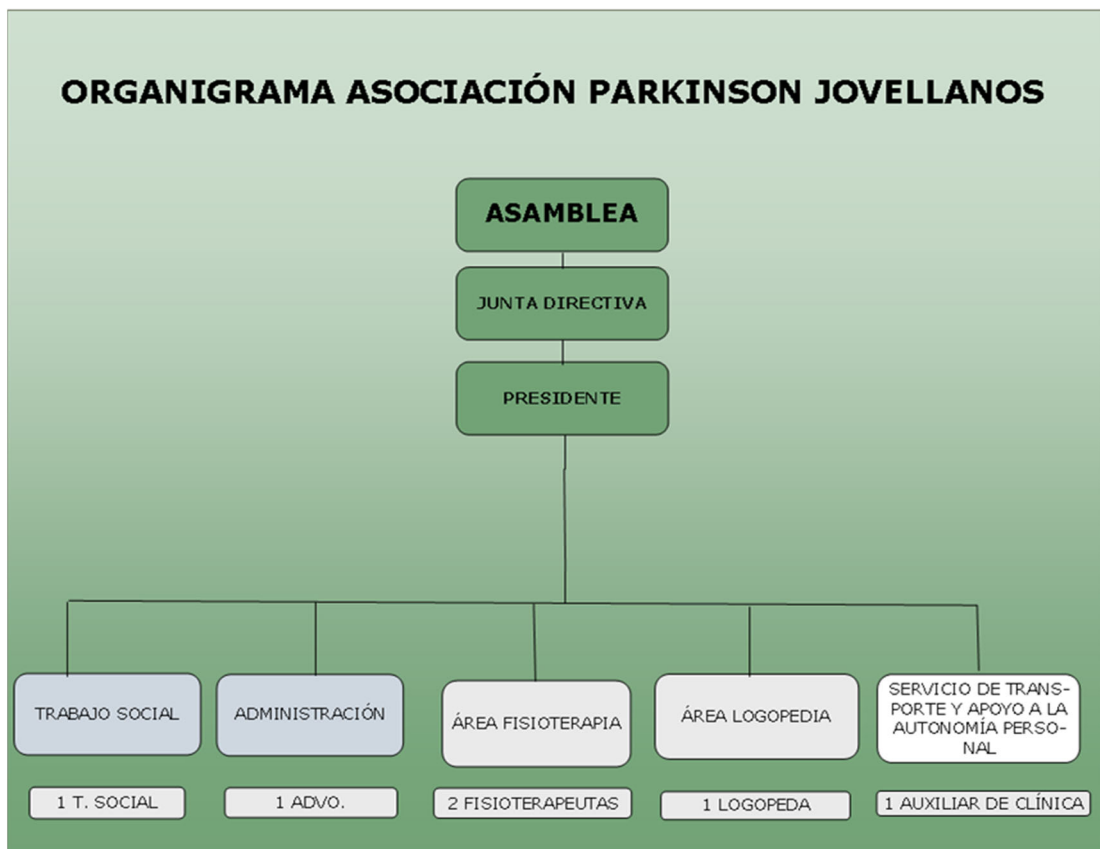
ORGANIGRAMA ASOCIACIÓN PARKINSON JOVELLANOS

ASAMBLEA

JUNTA DIRECTIVA

PRESIDENTE

TRABAJO SOCIAL

ADMINISTRACIÓN

ÁREA FISIOTERAPIA

ÁREA LOGOPEDIA

SERVICIO DE TRANSPORTE Y APOYO A LA AUTONOMÍA PERSONAL

1 T. SOCIAL

1 ADVO.

2 FISIOTERAPEUTAS

1 LOGOPEDA

1 AUXILIAR DE CLÍNICA